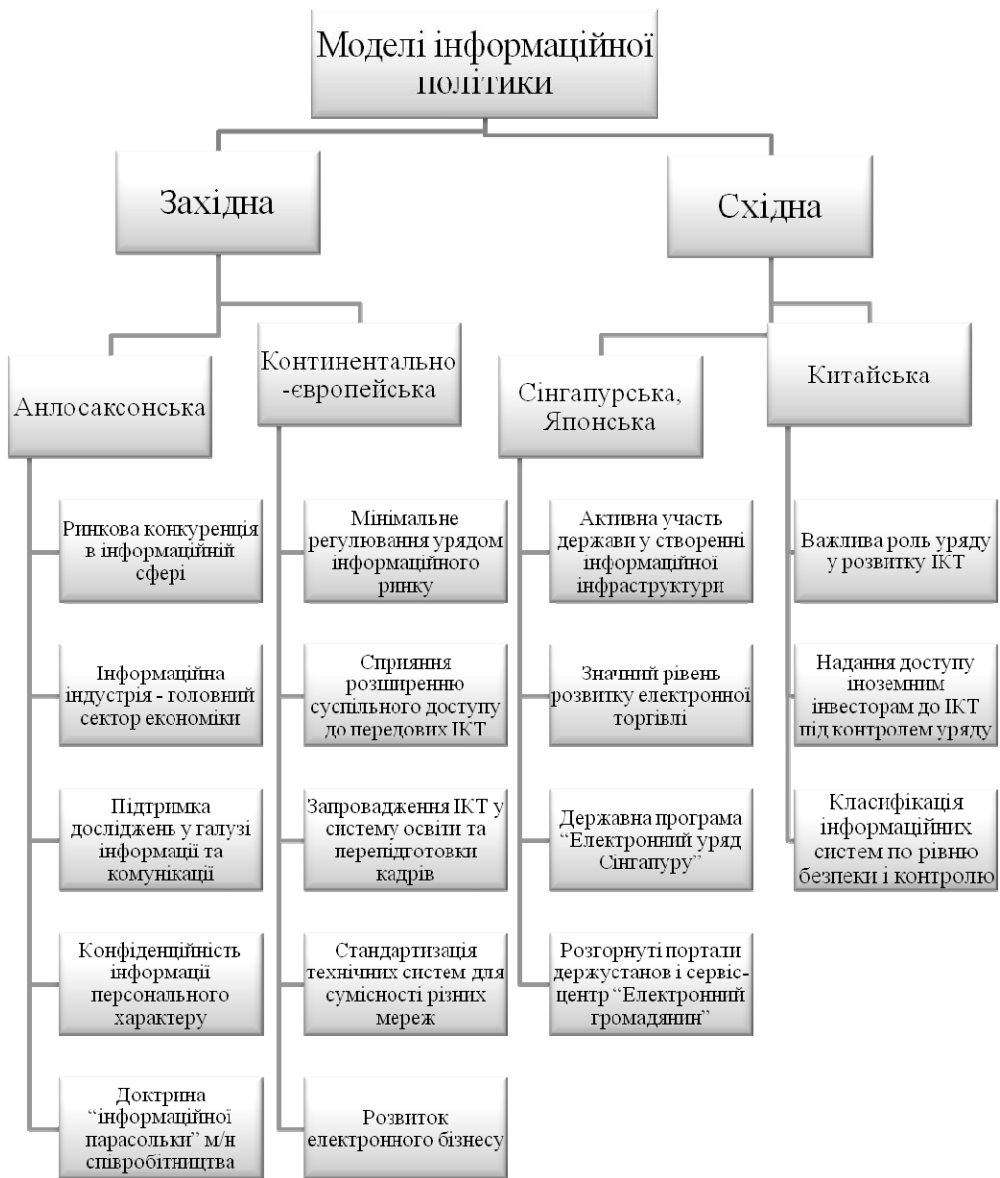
Моделі інформаційної політики

Західна

Східна

Анлосаксонська

Континентально -європейська

Сінгапурська, Японська

Китайська

Ринкова конкуренція в інформаційній сфері

Інформаційна індустрія - головний сектор економіки

Підтримка досліджень у галузі інформації та комунікації

Конфіденційність інформації персонального характеру

Доктрина "інформаційної парасольки" м/н співробітництва

Мінімальне регулювання урядом інформаційного ринку

Сприяння розширенню суспільного доступу до передових ІКТ

Запровадження ІКТ у систему освіти та перепідготовки кадрів

Стандартизація технічних систем для сумісності різних мереж

Розвиток електронного бізнесу

Активна участь держави у створенні інформаційної інфраструктури

Значний рівень розвитку електронної торгівлі

Державна програма "Електронний уряд Сінгапуру"

Розгорнуті портали держустанов і сервіс-центр "Електронний громадянин"

Важлива роль уряду у розвитку ІКТ

Надання доступу іноземним інвесторам до ІКТ під контролем уряду

Класифікація інформаційних систем по рівню безпеки і контролю